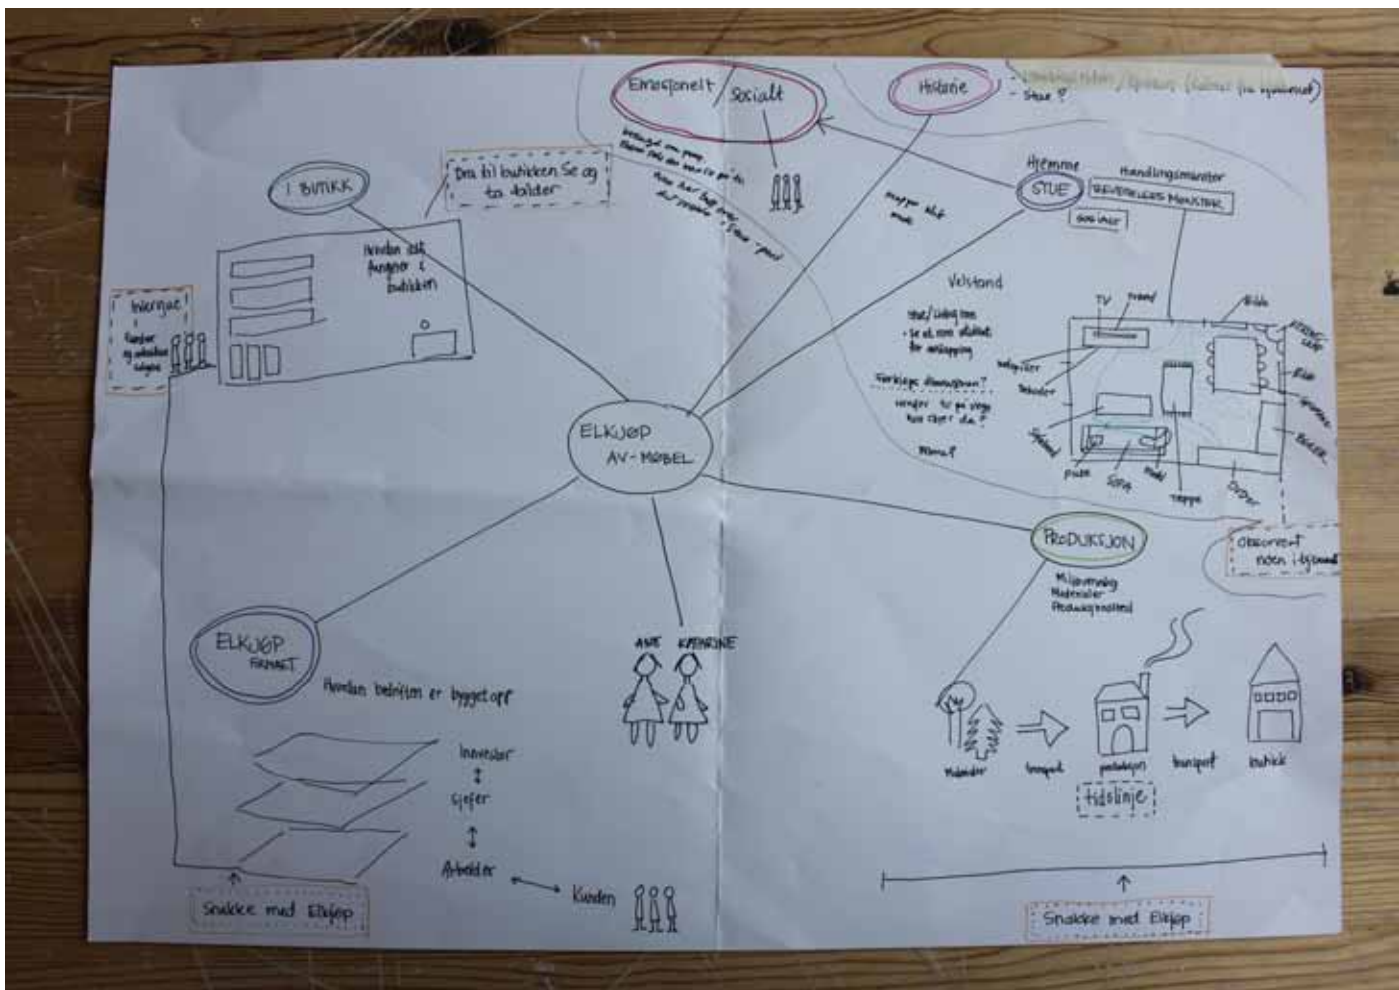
Emosjonelt / Sosialt

Historie

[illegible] / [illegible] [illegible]
- Stue ?

I BUTIKK

Dra til butikken Se og ta bilder

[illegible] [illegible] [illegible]

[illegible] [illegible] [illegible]

Hvordan det fungerer i butikken

Intervjue
- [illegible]

Hjemme
STUE
Handlingsmønster
REPETERENDES MØNSTER
Sosialt

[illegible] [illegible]

Velstand

Stue/ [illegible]
- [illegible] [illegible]

Forskjeller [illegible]?
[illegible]

TV
Bilde

ELKJØP
AV-MØBEL

Observert noen i hjemmet

PRODUKSJON

Miljøvennlig
Materialer
Produksjonssted

ELKJØP FIRMAET

Hvordan bedriften er bygget opp

Innovatører
↕
Sjefer
↕
Arbeider

Kunden

ANE KATHARINE

tidslinje

Snakke med Elkjøp

Snakke med Elkjøp